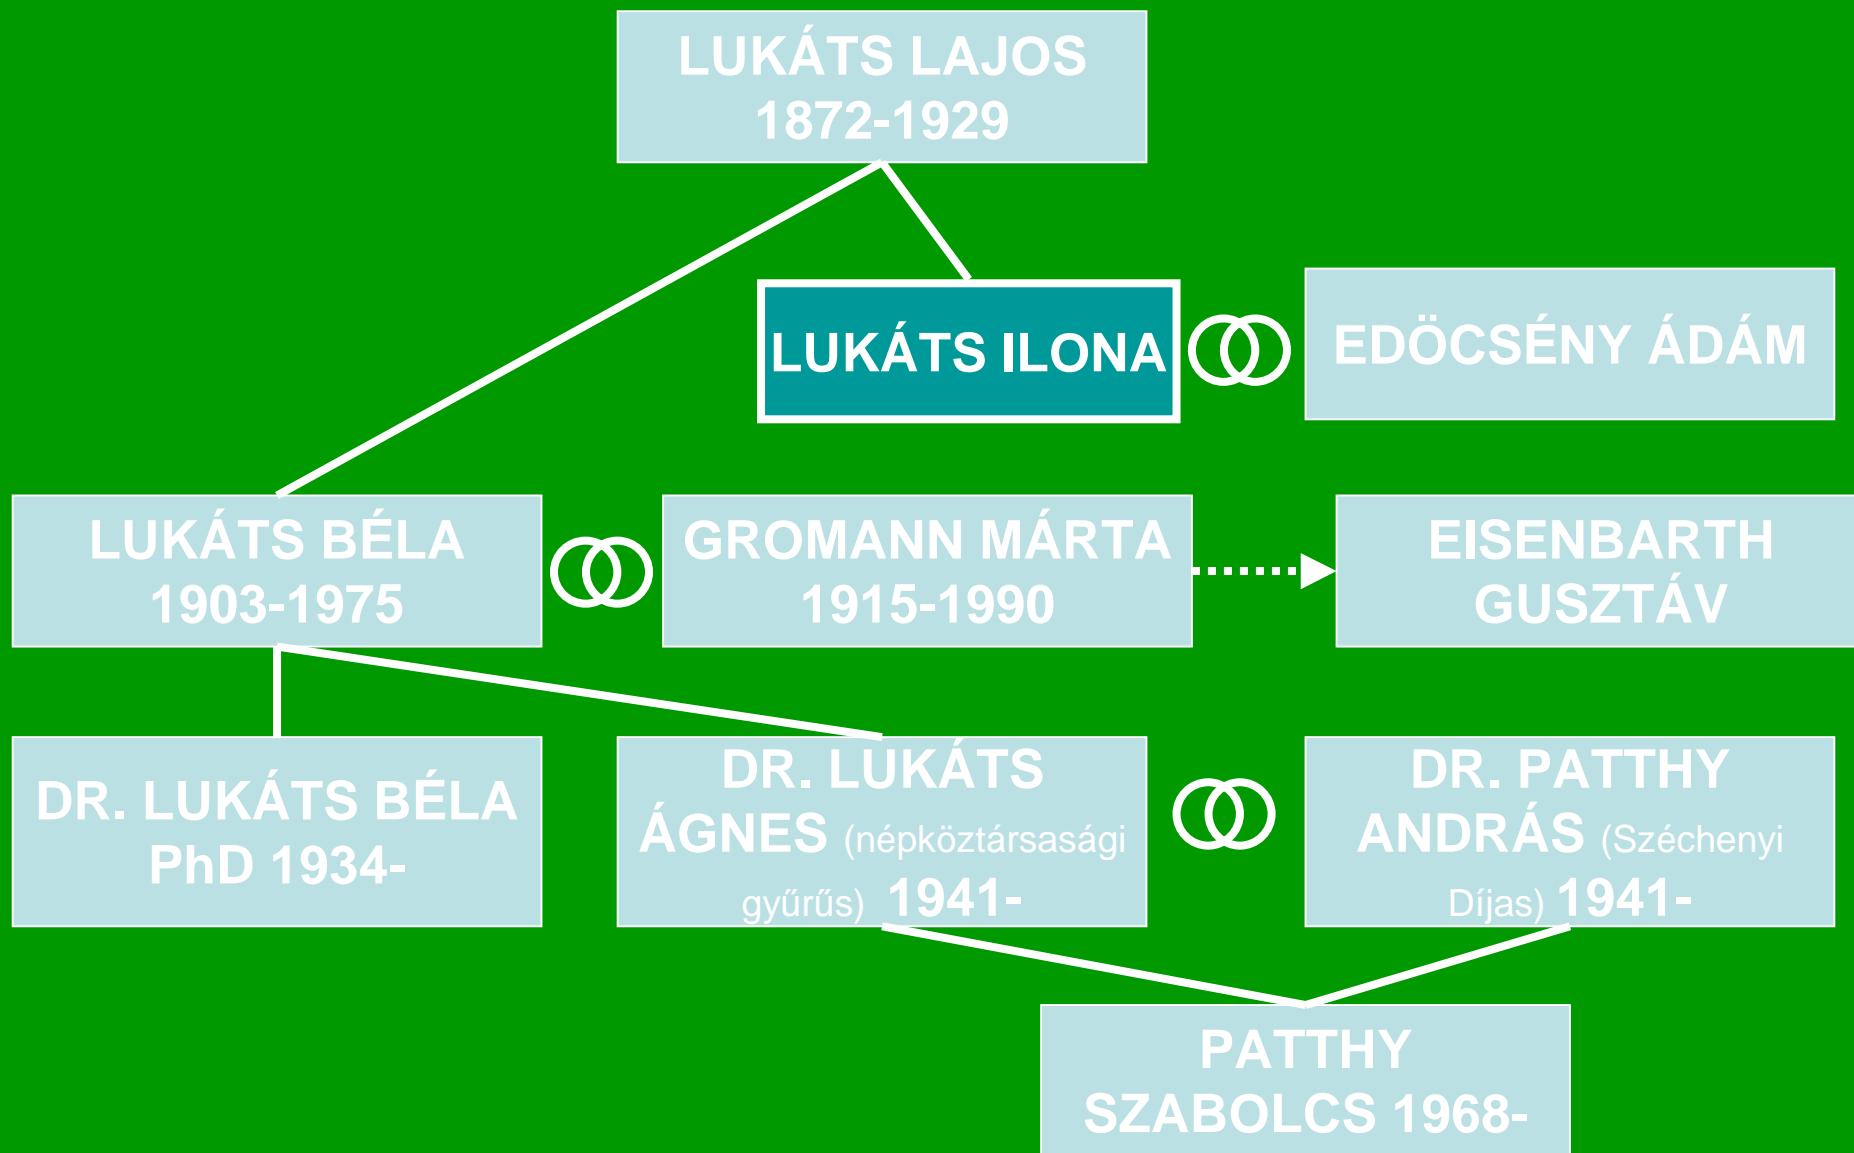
LUKÁTS LAJOS 1872-1929

LUKÁTS ILONA

EDÖCSÉNY ÁDÁM

LUKÁTS BÉLA 1903-1975

GROMANN MÁRTA 1915-1990

EISENBARTH GUSZTÁV

DR. LUKÁTS BÉLA PhD 1934-

DR. LUKÁTS ÁGNES (népköztársasági gyűrűs) 1941-

DR. PATTHY ANDRÁS (Széchenyi Díjas) 1941-

PATTHY SZABOLCS 1968-